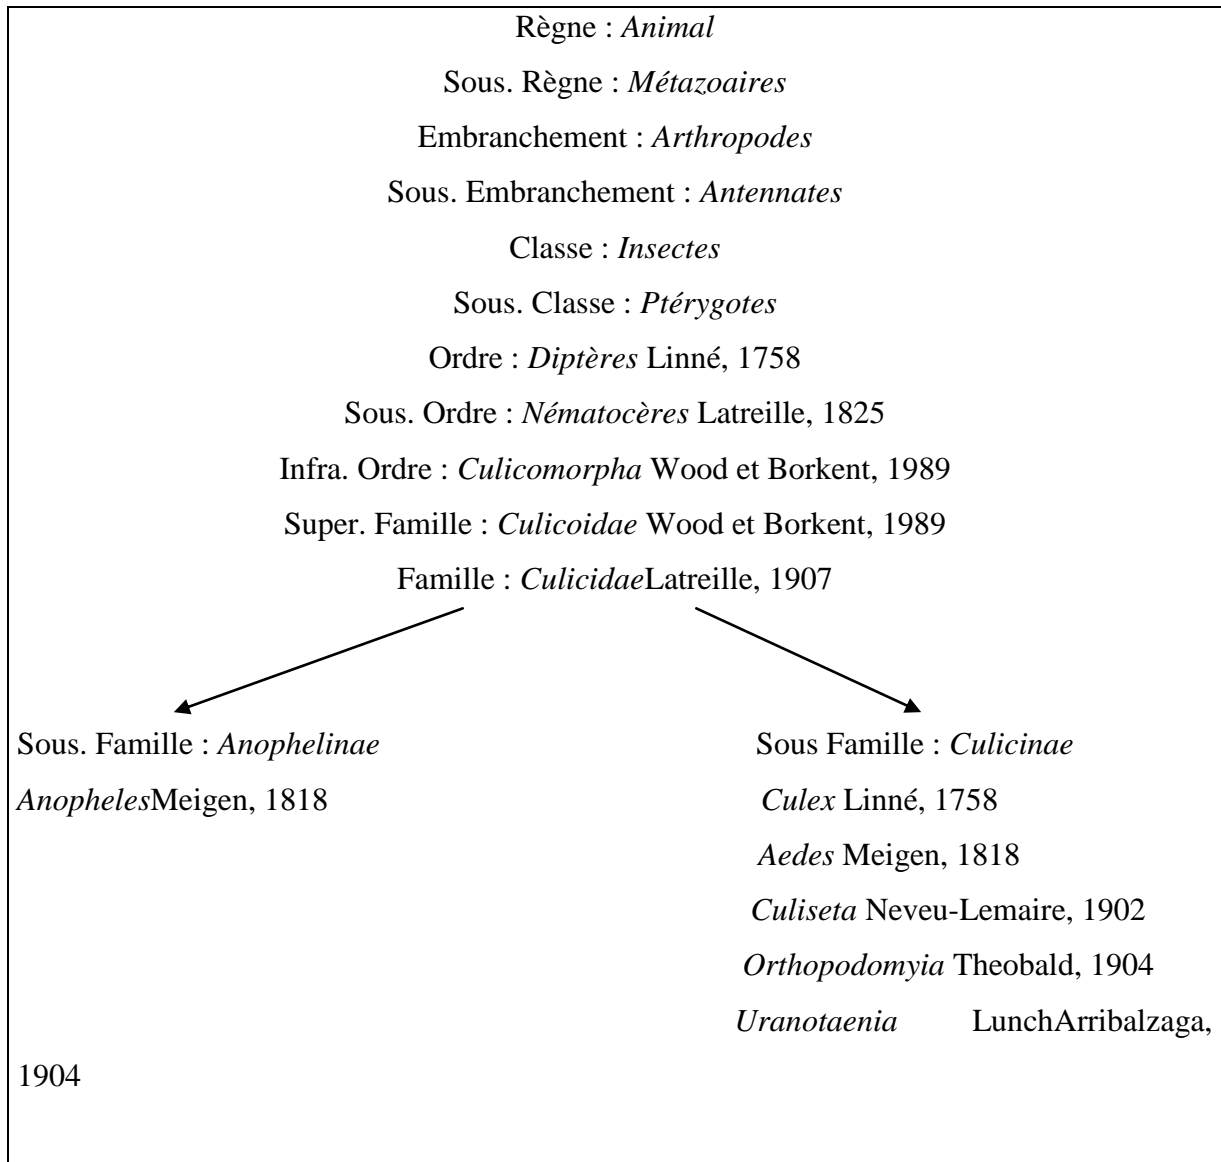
Règne : Animal

Sous. Règne : Métazoaires

Embranchement : Arthropodes

Sous. Embranchement : Antennates

Classe : Insectes

Sous. Classe : Ptérygotes

Ordre : Diptères Linné, 1758

Sous. Ordre : Nématocères Latreille, 1825

Infra. Ordre : Culicomorpha Wood et Borkent, 1989

Super. Famille : Culicoidae Wood et Borkent, 1989

Famille : CulicidaeLatreille, 1907

Sous. Famille : Anophelinae

AnophelesMeigen, 1818

Sous Famille : Culicinae

Culex Linné, 1758

Aedes Meigen, 1818

Culiseta Neveu-Lemaire, 1902

Orthopodomyia Theobald, 1904

Uranotaenia LunchArribalzaga, 1904